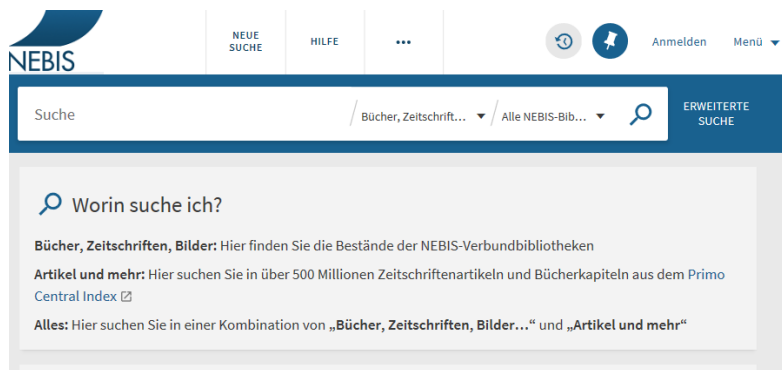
NEBIS

NEUE SUCHE

HILFE

•••

Anmelden

Menü

Suche

Bücher, Zeitschrift...

Alle NEBIS-Bib...

ERWEITERTE SUCHE

Worin suche ich?

**Bücher, Zeitschriften, Bilder:** Hier finden Sie die Bestände der NEBIS-Verbundbibliotheken

**Artikel und mehr:** Hier suchen Sie in über 500 Millionen Zeitschriftenartikeln und Bücherkapiteln aus dem Primo Central Index

**Alles:** Hier suchen Sie in einer Kombination von **„Bücher, Zeitschriften, Bilder…“** und **„Artikel und mehr“**